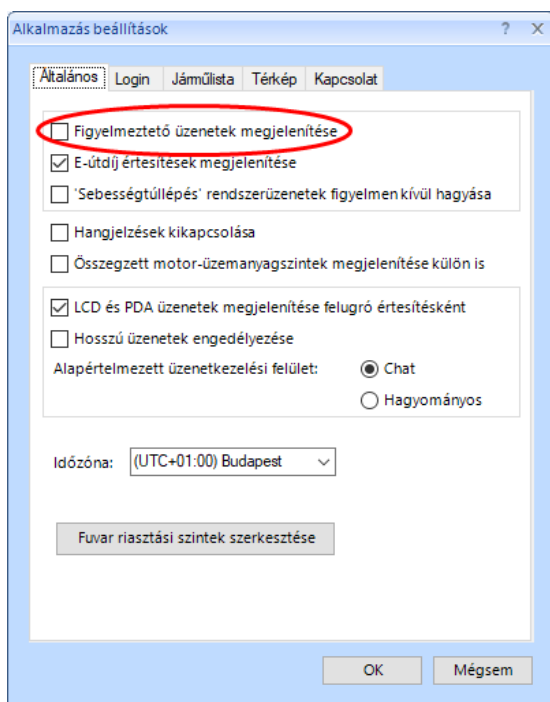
Alkalmazás beállítások ? X

Általános Login Járműlista Térkép Kapcsolat

Figyelmeztető üzenetek megjelenítése
E-útdíj értesítések megjelenítése
'Sebességtúllépés' rendszerüzenetek figyelmen kívül hagyása

Hangjelzések kikapcsolása
Összegzett motor-üzemanyagszintek megjelenítése külön is

LCD és PDA üzenetek megjelenítése felugró értesítésként
Hosszú üzenetek engedélyezése
Alapértelmezett üzenetkezelési felület: Chat
Hagyományos

Időzóna: (UTC+01:00) Budapest

Fuvar riasztási szintek szerkesztése

OK Mégsem